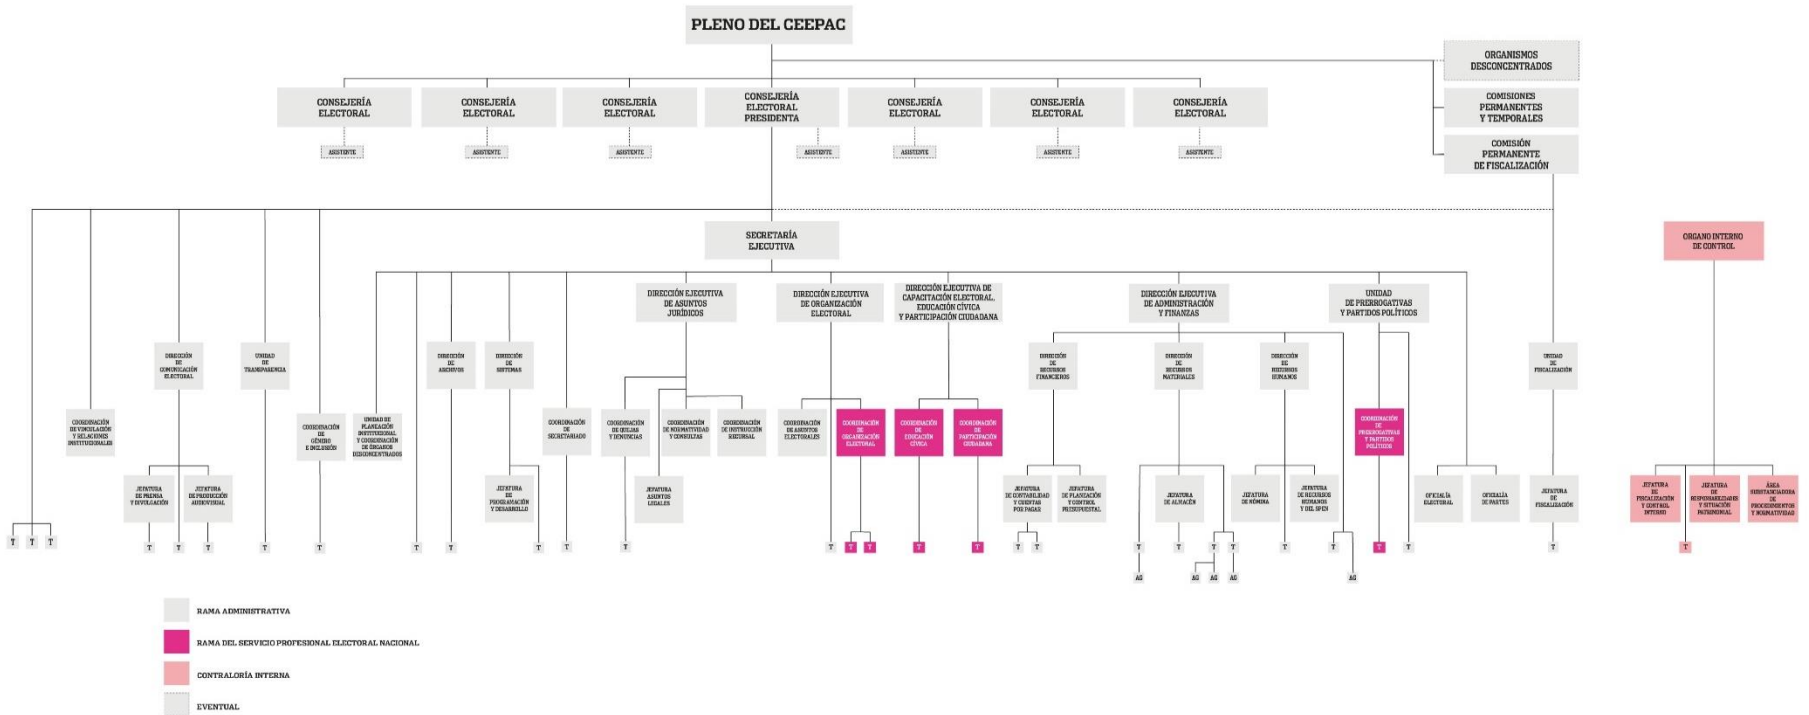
PLENO DEL CEEPAC

ORGANISMOS DESCONCENTRADOS

COMISIONES PERMANENTES Y TEMPORALES

COMISIÓN PERMANENTE DE FISCALIZACIÓN

CONSEJERÍA ELECTORAL
CONSEJERÍA ELECTORAL
CONSEJERÍA ELECTORAL
CONSEJERÍA ELECTORAL PRESIDENTA
CONSEJERÍA ELECTORAL
CONSEJERÍA ELECTORAL
CONSEJERÍA ELECTORAL

ASISTENTE
ASISTENTE
ASISTENTE
ASISTENTE
ASISTENTE
ASISTENTE
ASISTENTE

SECRETARÍA EJECUTIVA

ÓRGANO INTERNO DE CONTROL

DIRECCIÓN EJECUTIVA DE ASUNTOS JURÍDICOS
DIRECCIÓN EJECUTIVA DE ORGANIZACIÓN ELECTORAL
DIRECCIÓN EJECUTIVA DE CAPACITACIÓN ELECTORAL, EDUCACIÓN CÍVICA Y PARTICIPACIÓN CIUDADANA
DIRECCIÓN EJECUTIVA DE ADMINISTRACIÓN Y FINANZAS
UNIDAD DE PRERROGATIVAS Y PARTIDOS POLÍTICOS

DIRECCIÓN DE COMUNICACIÓN ELECTORAL
UNIDAD DE TRANSPARENCIA
DIRECCIÓN DE ARCHIVOS
DIRECCIÓN DE SISTEMAS
DIRECCIÓN DE RECURSOS FINANCIEROS
DIRECCIÓN DE RECURSOS MATERIALES
DIRECCIÓN DE RECURSOS HUMANOS
UNIDAD DE FISCALIZACIÓN

COORDINACIÓN DE VINCULACIÓN Y RELACIONES INSTITUCIONALES
COORDINACIÓN DE GÉNERO E INCLUSIÓN
UNIDAD DE PLANEACIÓN INSTITUCIONAL Y COORDINACIÓN DE ÓRGANOS DESCONCENTRADOS
COORDINACIÓN DE SECRETARIADO
COORDINACIÓN DE QUEJAS Y DENUNCIAS
COORDINACIÓN DE NORMATIVIDAD Y CONSULTAS
COORDINACIÓN DE INSTRUCCIÓN RECURSAL
COORDINACIÓN DE ASUNTOS ELECTORALES
COORDINACIÓN DE ORGANIZACIÓN ELECTORAL
COORDINACIÓN DE EDUCACIÓN CÍVICA
COORDINACIÓN DE PARTICIPACIÓN CIUDADANA
COORDINACIÓN DE PRERROGATIVAS Y PARTIDOS POLÍTICOS

JEFATURA DE PRENSA Y DIVULGACIÓN
JEFATURA DE PRODUCCIÓN AUDIOVISUAL
JEFATURA DE PROGRAMACIÓN Y DESARROLLO
JEFATURA ASUNTOS LEGALES
JEFATURA DE CONTABILIDAD Y CUENTAS POR PAGAR
JEFATURA DE PLANEACIÓN Y CONTROL PRESUPUESTAL
JEFATURA DE ALMACÉN
JEFATURA DE NÓMINA
JEFATURA DE RECURSOS HUMANOS Y DEL SPEN
OFICIALÍA ELECTORAL
OFICIALÍA DE PARTES
JEFATURA DE FISCALIZACIÓN
JEFATURA DE FISCALIZACIÓN Y CONTROL INTERNO
JEFATURA DE RESPONSABILIDADES Y SITUACIÓN PATRIMONIAL
ÁREA SUBSTANCIADORA DE PROCEDIMIENTOS Y NORMATIVIDAD

T T T T T T T T T T T T T T T T T T T T T T T T T T T T T T T
AG AG AG AG AG

RAMA ADMINISTRATIVA
RAMA DEL SERVICIO PROFESIONAL ELECTORAL NACIONAL
CONTRALORÍA INTERNA
EVENTUAL